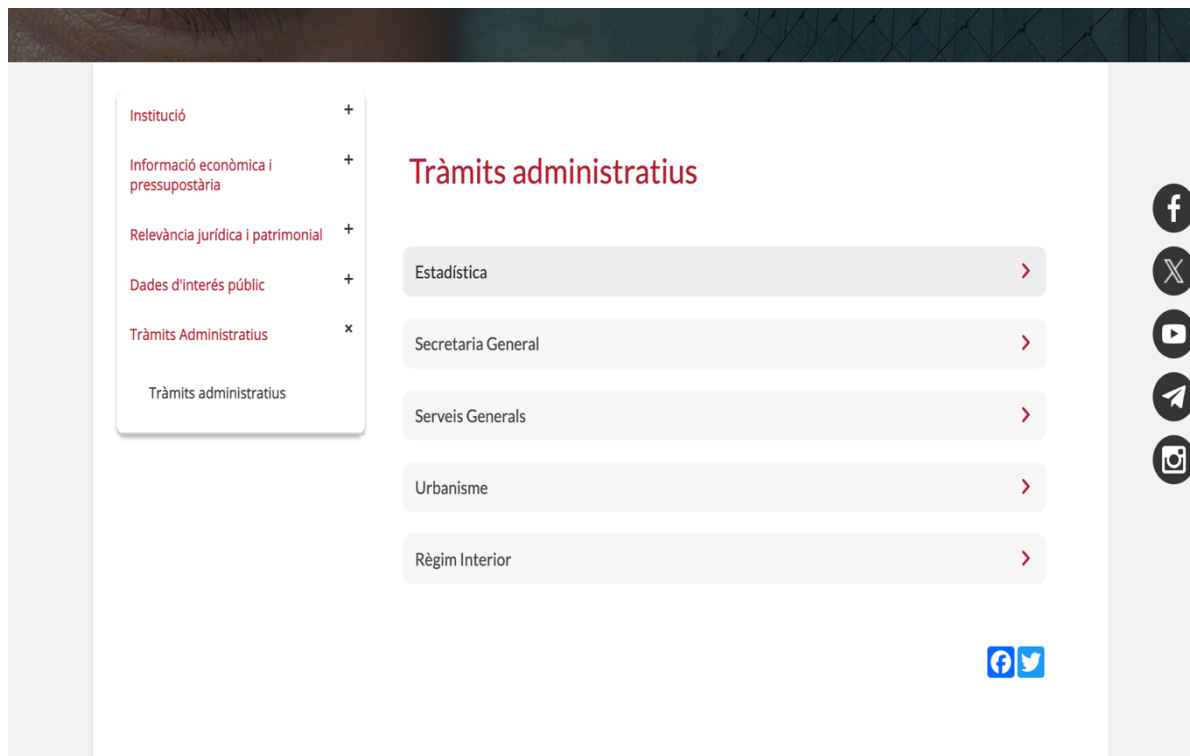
Institució +

Informació econòmica i pressupostària +

Relevància jurídica i patrimonial +

Dades d'interés públic +

Tràmits Administratius ×

Tràmits administratius

Tràmits administratius

Estadística

Secretaria General

Serveis Generals

Urbanisme

Règim Interior